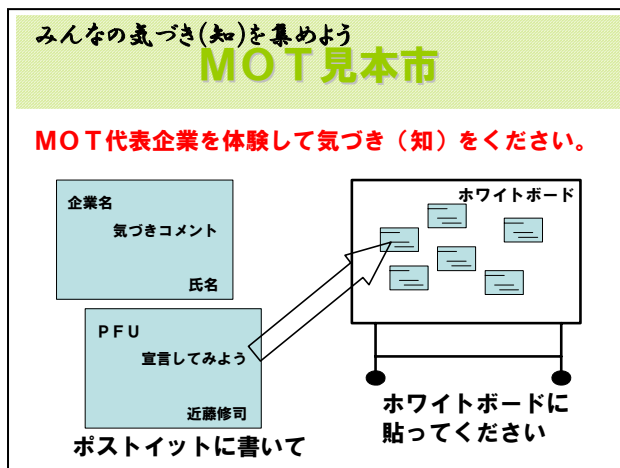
みんなの気づき(知)を集めよう
MOT見本市

MOT代表企業を体験して気づき（知）をください。

企業名
気づきコメント
氏名

PFU
宣言してみよう
近藤修司

ポストイットに書いて

ホワイトボード

ホワイトボードに貼ってください